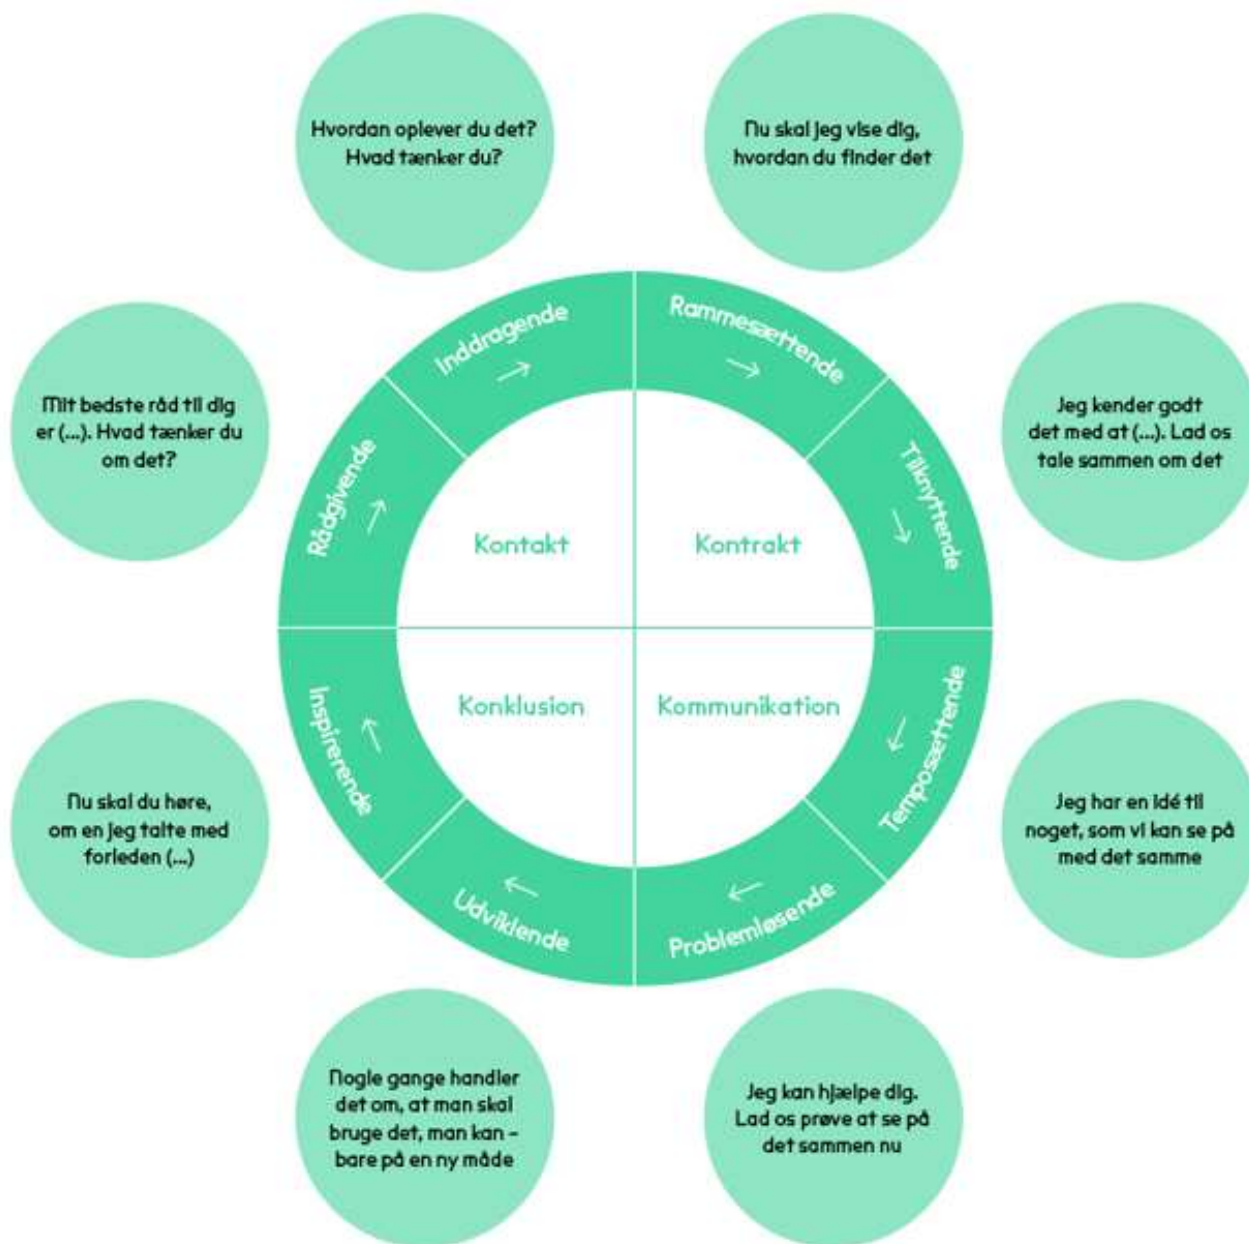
Hvordan oplever du det? Hvad tænker du?

Nu skal jeg vise dig, hvordan du finder det

Mit bedste råd til dig er (...). Hvad tænker du om det?

Inddragende

Rammesættende

Jeg kender godt det med at (...). Lad os tale sammen om det

Rådgivende

Kontakt

Kontrakt

Tilknyttende

Inspirerende

Konklusion

Kommunikation

Temposættende

Nu skal du høre, om en jeg talte med forleden (...)

Udviklende

Problemløsende

Jeg har en idé til noget, som vi kan se på med det samme

Nogle gange handler det om, at man skal bruge det, man kan - bare på en ny måde

Jeg kan hjælpe dig. Lad os prøve at se på det sammen nu